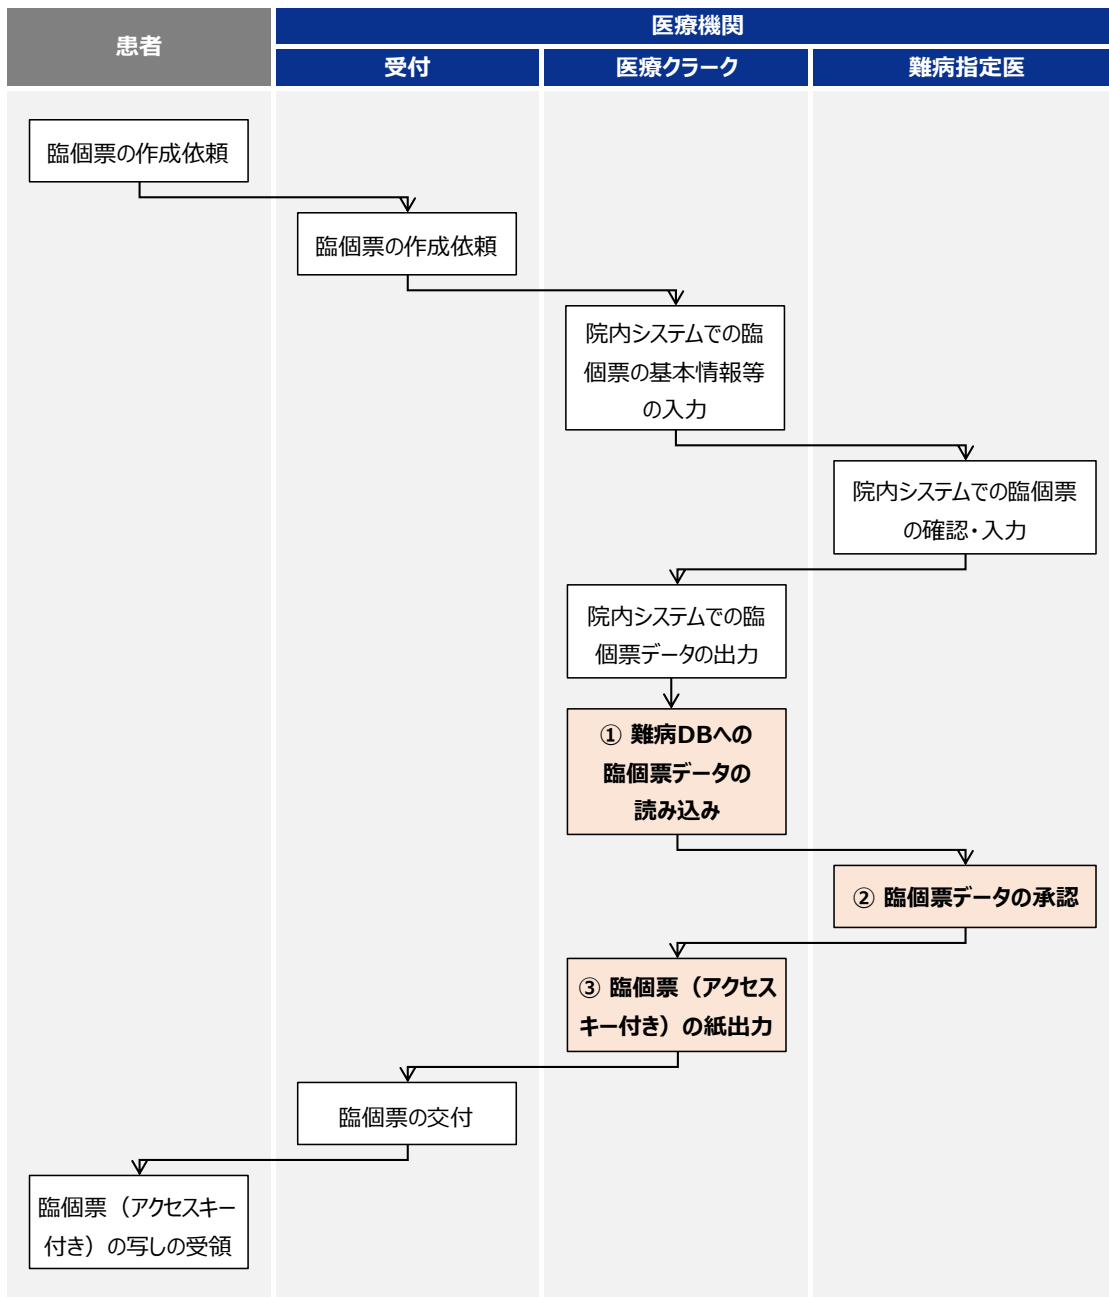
患者

医療機関

受付

医療クラーク

難病指定医

臨個票の作成依頼

臨個票の作成依頼

院内システムでの臨個票の基本情報等の入力

院内システムでの臨個票の確認・入力

院内システムでの臨個票データの出力

① 難病DBへの臨個票データの読み込み

② 臨個票データの承認

③ 臨個票（アクセスキー付き）の紙出力

臨個票の交付

臨個票（アクセスキー付き）の写しの受領